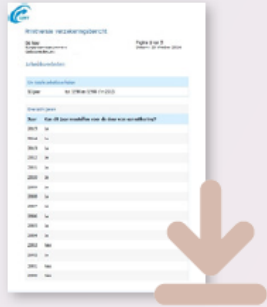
Anonieme verzekeringsbericht

Pagina 1 van 3

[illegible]

| Jaar | Kan dit jaar meetellen voor de duur van aansluiting? |
|---|---|
| 2017 | Ja |
| 2016 | Ja |
| 2015 | Ja |
| 2014 | Ja |
| 2013 | Ja |
| 2012 | Ja |
| 2011 | Ja |
| 2010 | Ja |
| 2009 | Ja |
| 2008 | Ja |
| 2007 | Ja |
| 2006 | Ja |
| 2005 | Ja |
| 2004 | Ja |
| 2003 | Nee |
| 2002 | Ja |
| 2001 | Ja |
| 2000 | Nee |